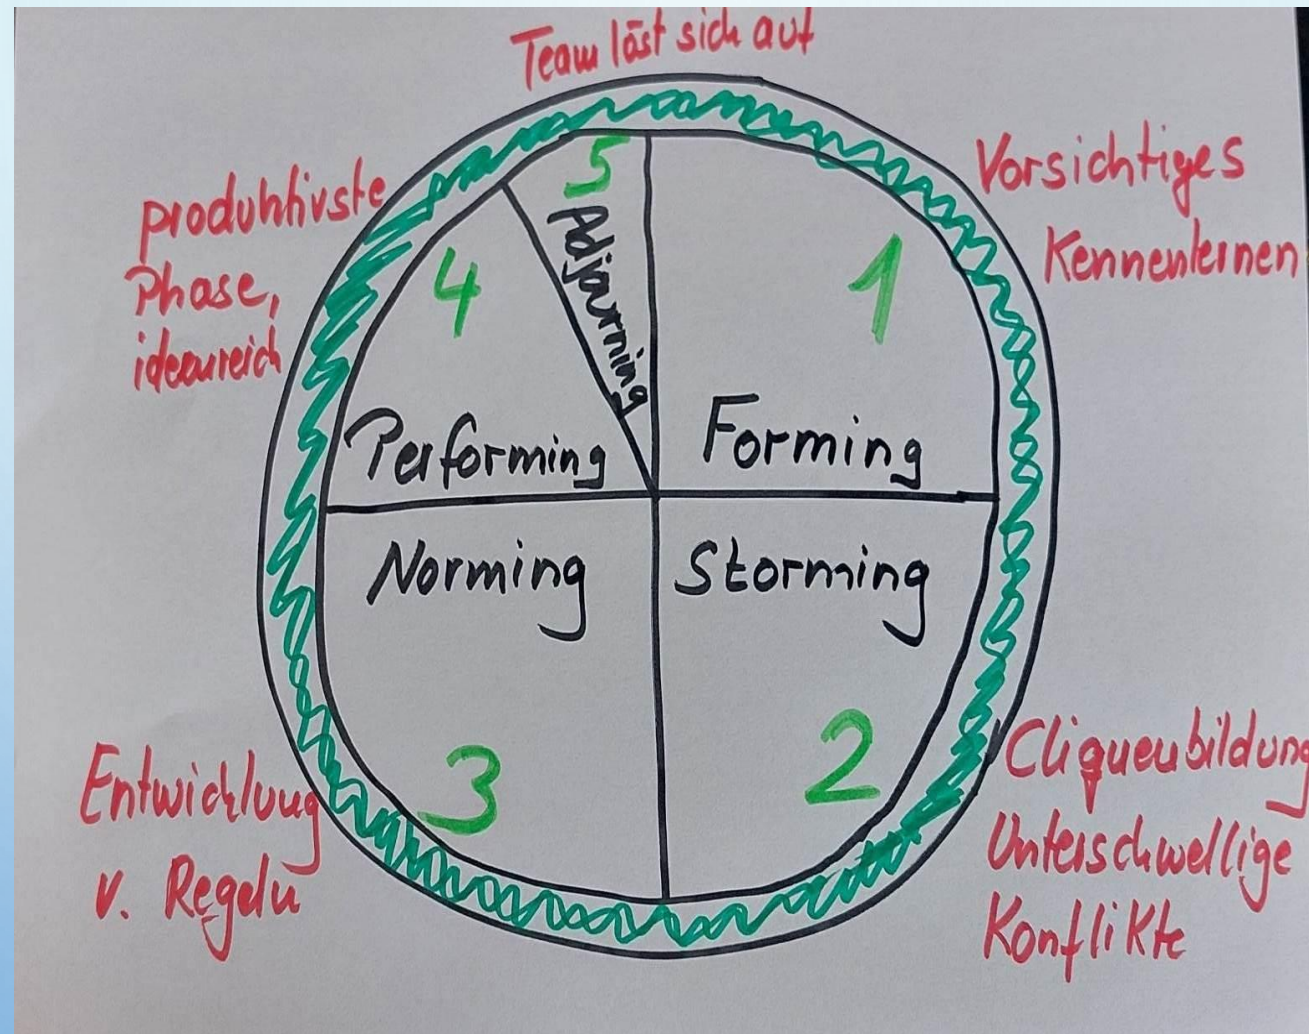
Team löst sich auf

produktivste Phase, ideenreich

5

Adjourning

4

Vorsichtiges Kennenlernen

1

Performing

Forming

Norming

Storming

Entwicklung v. Regeln

3

2

Cliquenbildung Unterschwellige Konflikte